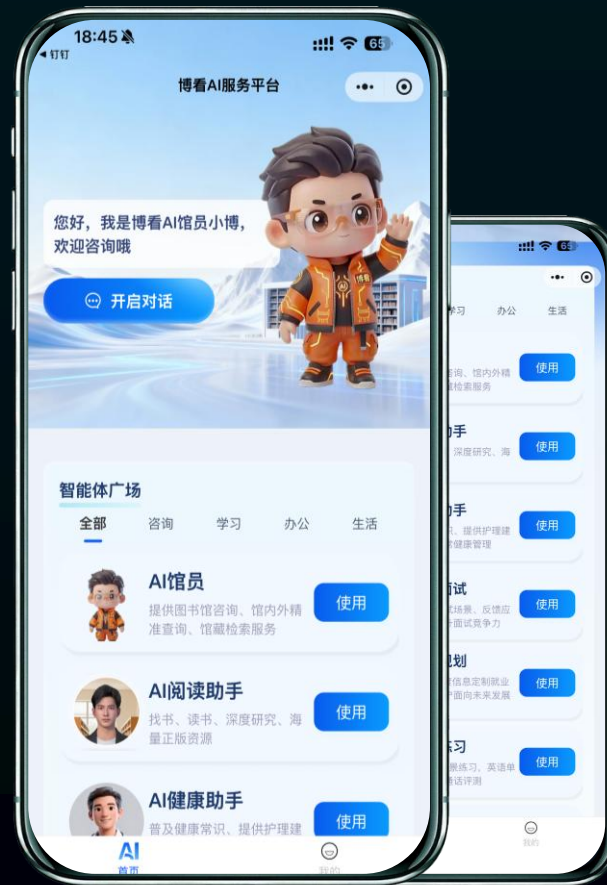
18:45
◂钉钉
博看AI服务平台

您好，我是博看AI馆员小博，欢迎咨询哦

开启对话

智能体广场

全部 咨询 学习 办公 生活

AI馆员
提供图书馆咨询、馆内外精准查询、馆藏检索服务
使用

AI阅读助手
找书、读书、深度研究、海量正版资源
使用

AI健康助手
普及健康常识、提供护理建
使用

首页 我的

学习 办公 生活

咨询、馆内外精
藏检索服务
使用

手
深度研究、海
使用

助手
、提供护理建
健康管理
使用

面试
场景、反馈应
面试竞争力
使用

规划
信息定制就业
面向未来发展
使用

练习
练习、英语单
语评测
使用

我的